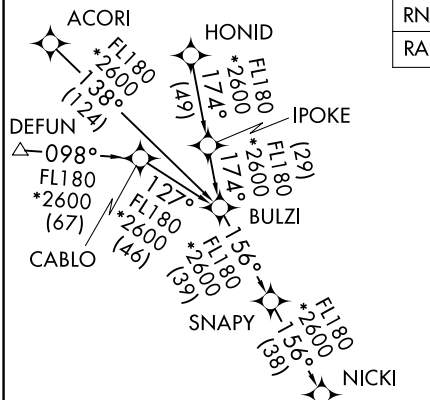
ACORI
FL180
*2600
138°
(124)

HONID
FL180
*2600
174°
(49)

IPOKE
FL180
*2600
174°
(29)

DEFUN
098°
FL180
*2600
(67)

127°
FL180
*2600
(46)

CABLO

BULZI
156°
FL180
*2600
(39)

SNAPY
FL180
*2600
156°
(38)

NICKI

RN
RA